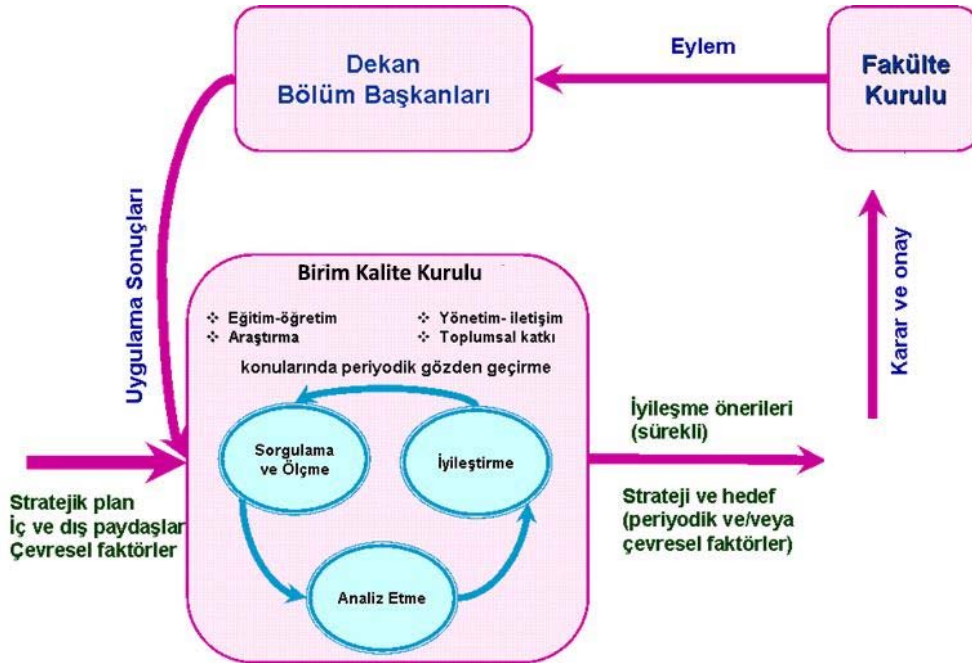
Dekan
Bölüm Başkanları

Eylem

Fakülte
Kurulu

Uygulama Sonuçları

Karar ve onay

Birim Kalite Kurulu

Eğitim-öğretim
Araştırma

Yönetim- iletişim
Toplumsal katkı

konularında periyodik gözden geçirme

Sorgulama ve Ölçme

İyileştirme

Analiz Etme

İyileşme önerileri (sürekli)

Strateji ve hedef (periyodik ve/veya çevresel faktörler)

Stratejik plan
İç ve dış paydaşlar
Çevresel faktörler